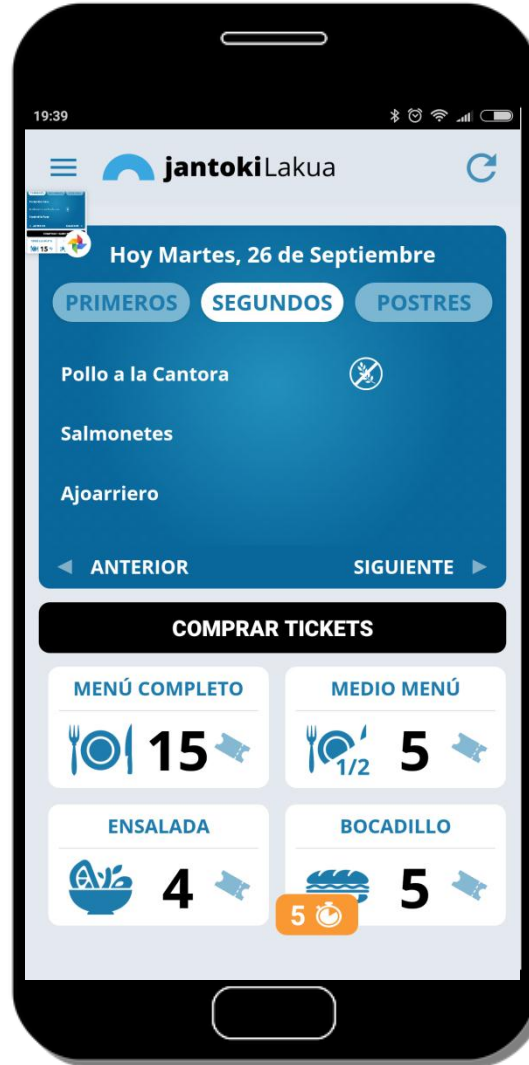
19:39

jantokiLakua

Hoy Martes, 26 de Septiembre

PRIMEROS SEGUNDOS POSTRES

Pollo a la Cantora

Salmonetes

Ajoarriero

◄ ANTERIOR SIGUIENTE ►

COMPRAR TICKETS

MENÚ COMPLETO
15

MEDIO MENÚ
1/2 5

ENSALADA
4

BOCADILLO
5

5